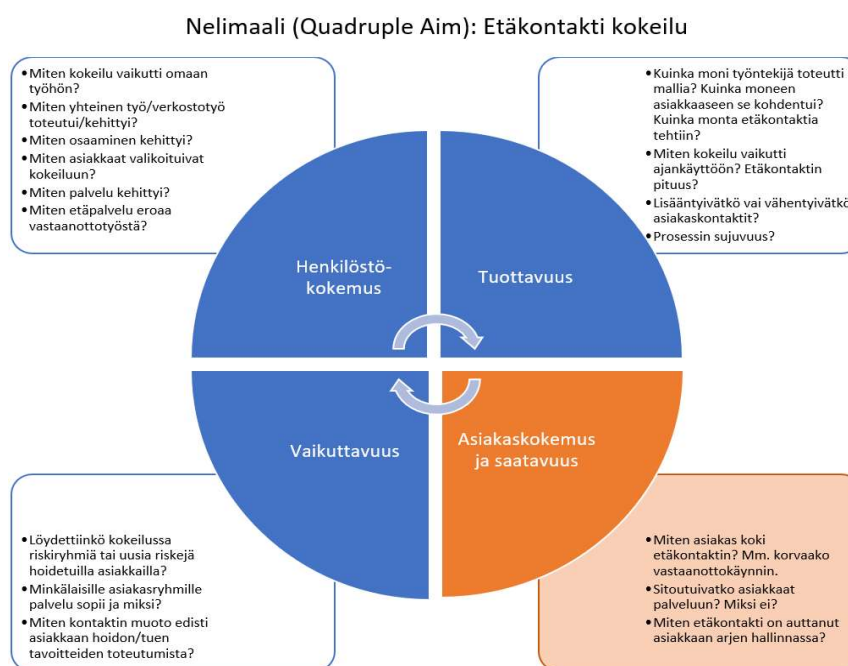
Nelimaali (Quadruple Aim): Etäkontakti kokeilu

• Miten kokeilu vaikutti omaan työhön?
• Miten yhteinen työ/verkostotyö toteutui/kehittyi?
• Miten osaaminen kehittyi?
• Miten asiakkaat valikoituivat kokeiluun?
• Miten palvelu kehittyi?
• Miten etäpalvelu eroaa vastaanottotyöstä?

• Kuinka moni työntekijä toteutti mallia? Kuinka moneen asiakkaaseen se kohdentui? Kuinka monta etäkontaktia tehtiin?
• Miten kokeilu vaikutti ajankäyttöön? Etäkontaktin pituus?
• Lisääntyivätkö vai vähentyivätkö asiakaskontaktit?
• Prosessin sujuvuus?

Henkilöstökokemus

Tuottavuus

Vaikuttavuus

Asiakaskokemus ja saatavuus

• Löydettiinkö kokeilussa riskiryhmiä tai uusia riskejä hoidetuilla asiakkailla?
• Minkälaisille asiakasryhmille palvelu sopii ja miksi?
• Miten kontaktin muoto edisti asiakkaan hoidon/tuen tavoitteiden toteutumista?

• Miten asiakas koki etäkontaktin? Mm. korvaako vastaanottokäynnin.
• Sitoutuivatko asiakkaat palveluun? Miksi ei?
• Miten etäkontakti on auttanut asiakkaan arjen hallinnassa?